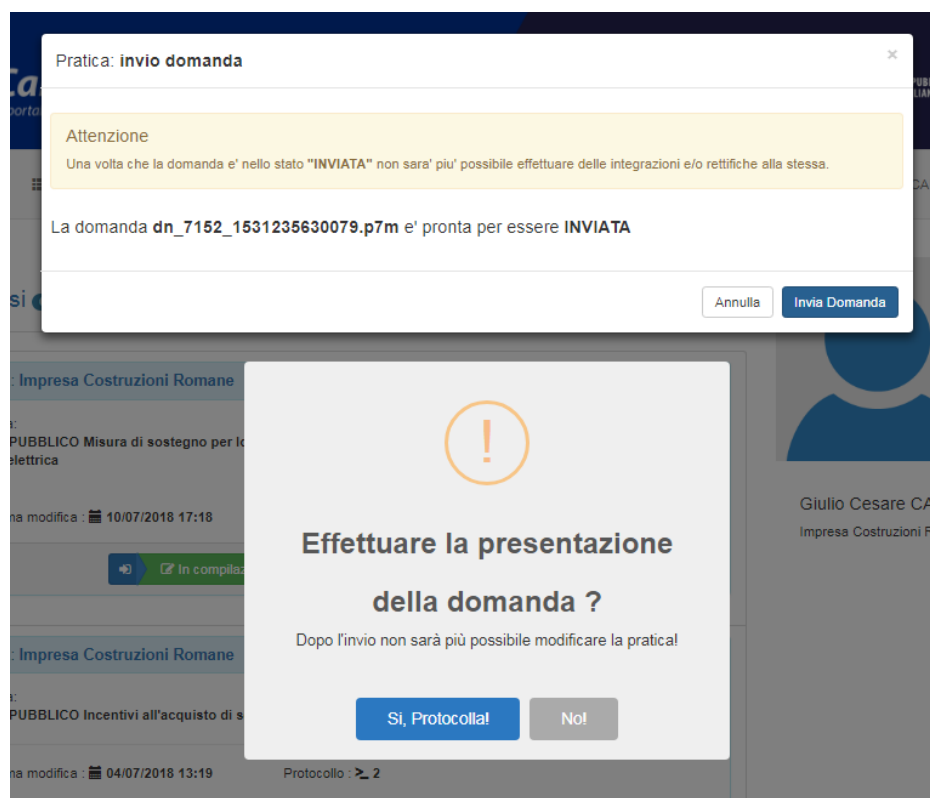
Pratica: invio domanda

×

Attenzione

Una volta che la domanda e' nello stato "INVIATA" non sara' piu' possibile effettuare delle integrazioni e/o rettifiche alla stessa.

La domanda dn_7152_1531235630079.p7m e' pronta per essere INVIATA

Annulla

Invia Domanda

: Impresa Costruzioni Romane

PUBBLICO Misura di sostegno per lo elettrica

na modifica : 10/07/2018 17:18

In compila

: Impresa Costruzioni Romane

PUBBLICO Incentivi all'acquisto di s

na modifica : 04/07/2018 13:19

Protocollo : 2

Giulio Cesare CA

Impresa Costruzioni R

!

Effettuare la presentazione della domanda ?

Dopo l'invio non sarà più possibile modificare la pratica!

Si, Protocolla!

No!